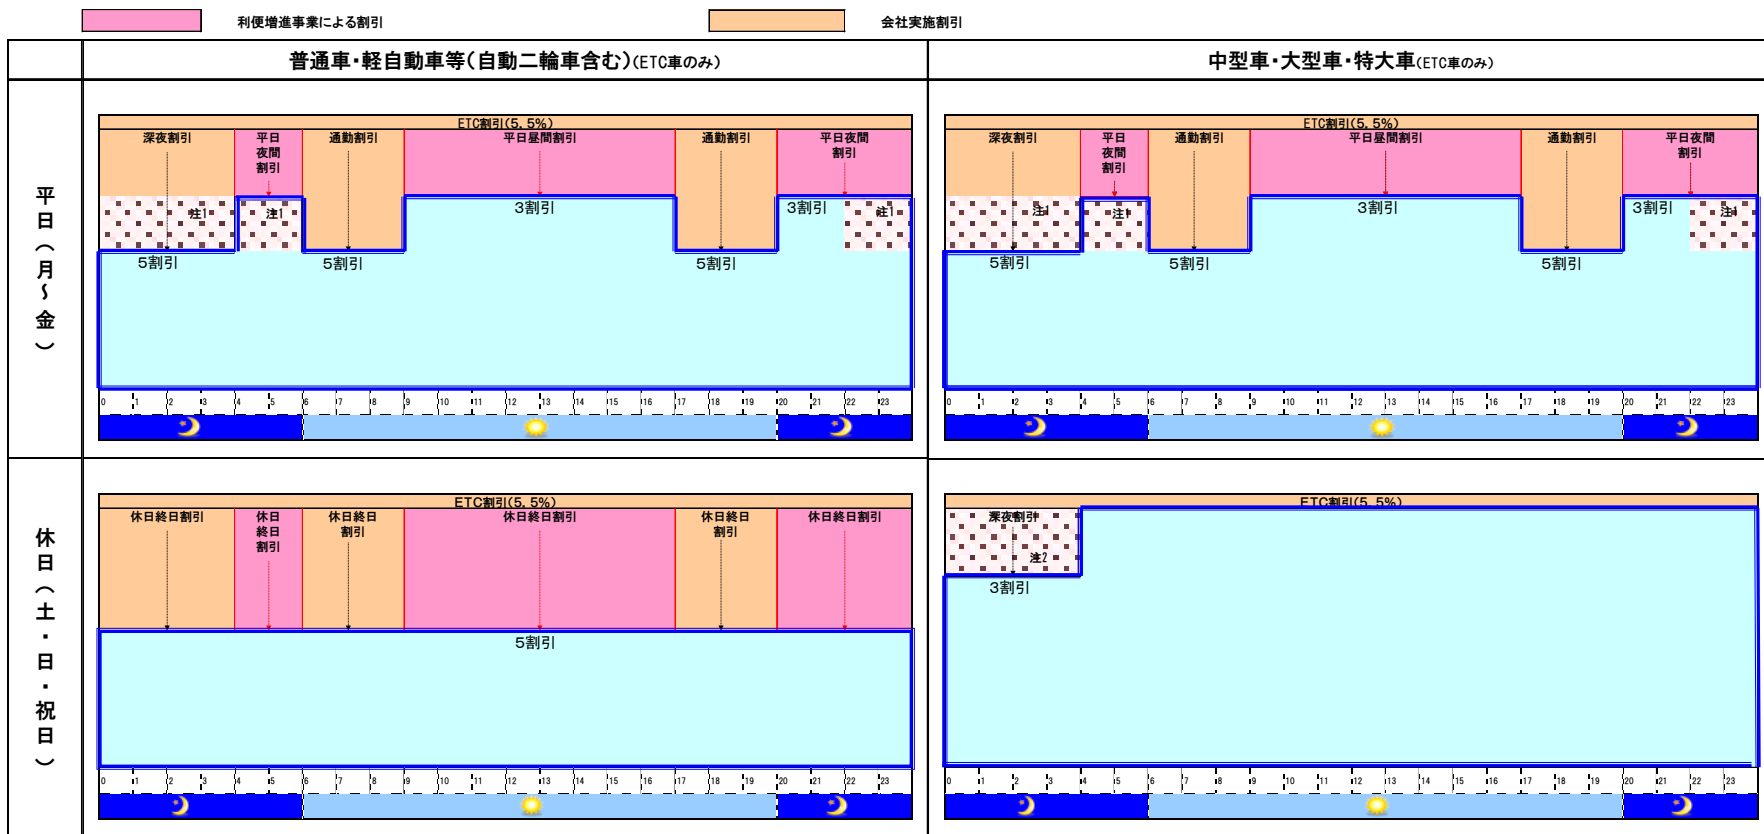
利便増進事業による割引

会社実施割引

普通車・軽自動車等(自動二輪車含む)(ETC車のみ)

中型車・大型車・特大車(ETC車のみ)

平日(月~金)

ETC割引(5.5%)

深夜割引

平日夜間割引

通勤割引

平日昼間割引

通勤割引

平日夜間割引

注1

注1

3割引

3割引

注1

5割引

5割引

5割引

0 1 2 3 4 5 6 7 8 9 10 11 12 13 14 15 16 17 18 19 20 21 22 23

ETC割引(5.5%)

深夜割引

平日夜間割引

通勤割引

平日昼間割引

通勤割引

平日夜間割引

注1

注1

3割引

3割引

注1

5割引

5割引

5割引

0 1 2 3 4 5 6 7 8 9 10 11 12 13 14 15 16 17 18 19 20 21 22 23

休日(土・日・祝日)

ETC割引(5.5%)

休日終日割引

休日終日割引

休日終日割引

休日終日割引

休日終日割引

休日終日割引

5割引

0 1 2 3 4 5 6 7 8 9 10 11 12 13 14 15 16 17 18 19 20 21 22 23

ETC割引(5.5%)

深夜割引

注2

3割引

0 1 2 3 4 5 6 7 8 9 10 11 12 13 14 15 16 17 18 19 20 21 22 23